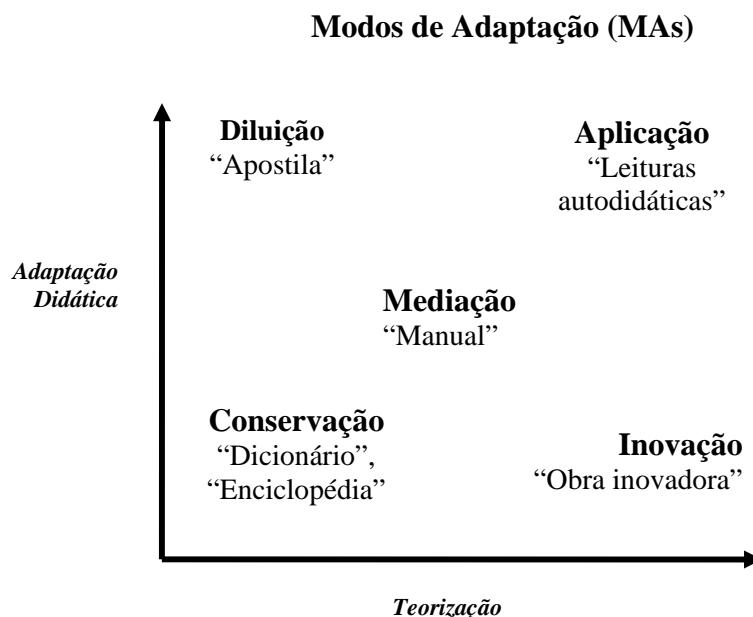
Modos de Adaptação (MAs)

Diluição
"Apostila"

Aplicação
"Leituras autodidáticas"

Adaptação Didática

Mediação
"Manual"

Conservação
"Dicionário", "Enciclopédia"

Inovação
"Obra inovadora"

Teorização